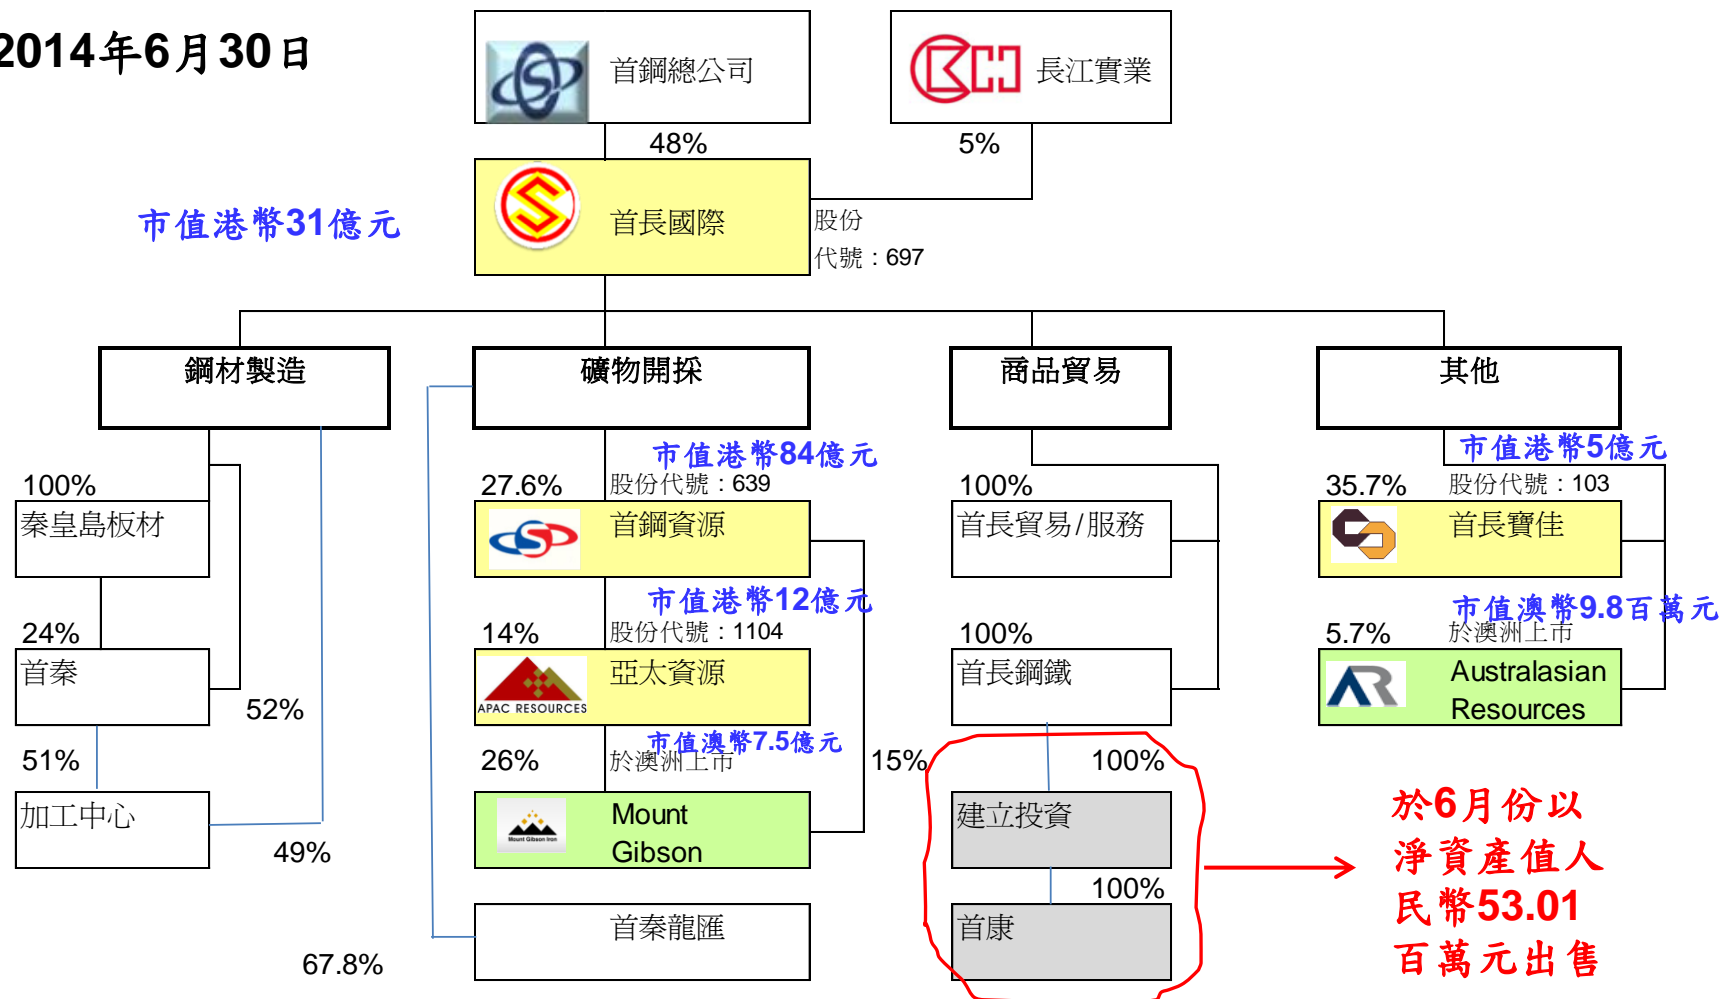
2014年6月30日

首鋼總公司

長江實業

48%

5%

首長國際

股份代號：697

市值港幣31億元

鋼材製造

礦物開採

商品貿易

其他

市值港幣84億元

市值港幣5億元

100%

27.6%

股份代號：639

100%

35.7%

股份代號：103

秦皇島板材

首鋼資源

首長貿易/服務

首長寶佳

市值港幣12億元

市值澳幣9.8百萬元

24%

14%

股份代號：1104

100%

5.7%

於澳洲上市

首秦

亞太資源

APAC RESOURCES

首長鋼鐵

Australasian Resources

52%

51%

26%

市值澳幣7.5億元

於澳洲上市

15%

100%

加工中心

Mount Gibson

建立投資

49%

100%

首秦龍匯

首康

67.8%

於6月份以淨資產值人民幣53.01百萬元出售